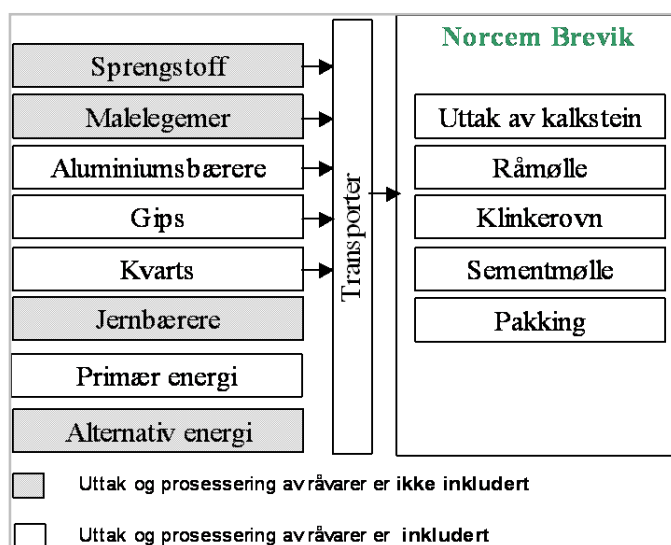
Sprengstoff
Malelegemer
Aluminiumsbærere
Gips
Kvarts
Jernbærere
Primær energi
Alternativ energi

Transporter

Norcem Brevik
Uttak av kalkstein
Råmølle
Klinkerovn
Sementmølle
Pakking

Uttak og prosessering av råvarer er **ikke inkludert**

Uttak og prosessering av råvarer er **inkludert**